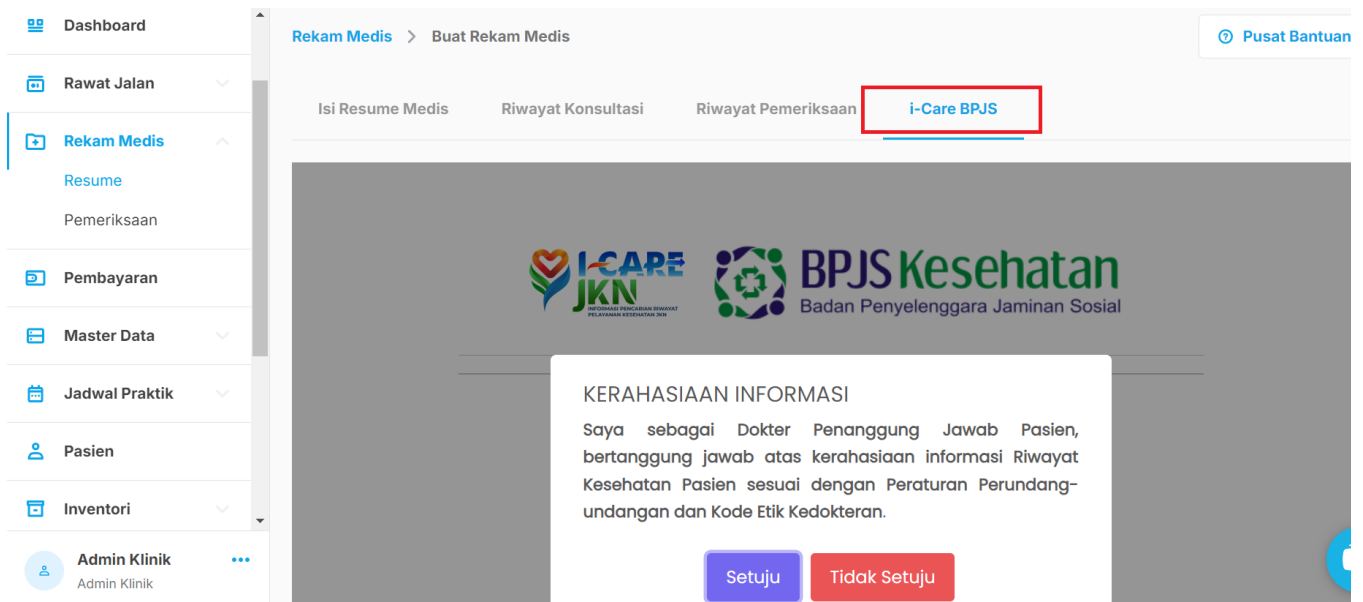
Dashboard
Rawat Jalan
Rekam Medis
Resume
Pemeriksaan
Pembayaran
Master Data
Jadwal Praktik
Pasien
Inventori
Admin Klinik
Admin Klinik

Rekam Medis > Buat Rekam Medis

Pusat Bantuan

Isi Resume Medis
Riwayat Konsultasi
Riwayat Pemeriksaan
i-Care BPJS

I-CARE JKN
INFORMASI PENCARIAN RIWAYAT PELAYANAN KESEHATAN JKN

BPJS Kesehatan
Badan Penyelenggara Jaminan Sosial

KERAHASIAAN INFORMASI

Saya sebagai Dokter Penanggung Jawab Pasien, bertanggung jawab atas kerahasiaan informasi Riwayat Kesehatan Pasien sesuai dengan Peraturan Perundang-undangan dan Kode Etik Kedokteran.

Setuju
Tidak Setuju